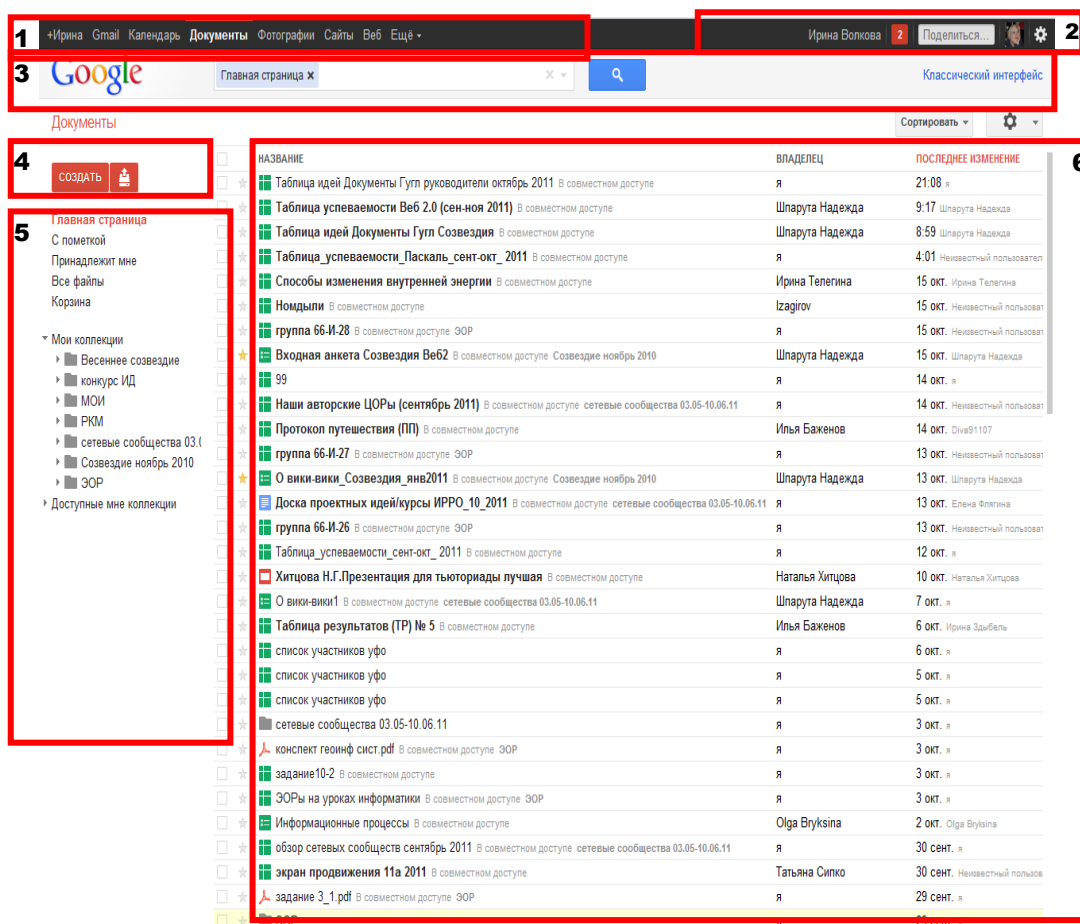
1 +Ирина Gmail Календарь Документы Фотографии Сайты Веб Ещё

2 Ирина Волкова 2 Поделиться...

3 Google Главная страница × Классический интерфейс

Документы Сортировать

4 СОЗДАТЬ

5 Главная страница
С пометкой
Принадлежит мне
Все файлы
Корзина

Мои коллекции
Весеннее созвездие
конкурс ИД
МОИ
РКМ
сетевые сообщества 03.(
Созвездие ноябрь 2010
ЭОР
Доступные мне коллекции

6

| НАЗВАНИЕ | ВЛАДЕЛЕЦ | ПОСЛЕДНЕЕ ИЗМЕНЕНИЕ |
|---|---|---|
| Таблица идей Документы Гугл руководители октябрь 2011 В совместном доступе | я | 21:08 я |
| Таблица успеваемости Веб 2.0 (сен-ноя 2011) В совместном доступе | Шпарута Надежда | 9:17 Шпарута Надежда |
| Таблица идей Документы Гугл Созвездия В совместном доступе | Шпарута Надежда | 8:59 Шпарута Надежда |
| Таблица_успеваемости_Паскаль_сент-окт_ 2011 В совместном доступе | я | 4:01 Неизвестный пользовател |
| Способы изменения внутренней энергии В совместном доступе | Ирина Телегина | 15 окт. Ирина Телегина |
| Номдыли В совместном доступе | Izagirov | 15 окт. Неизвестный пользоват |
| группа 66-И-28 В совместном доступе ЭОР | я | 15 окт. Неизвестный пользоват |
| Входная анкета Созвездия Веб2 В совместном доступе Созвездие ноябрь 2010 | Шпарута Надежда | 15 окт. Шпарута Надежда |
| 99 | я | 14 окт. я |
| Наши авторские ЦОРы (сентябрь 2011) В совместном доступе сетевые сообщества 03.05-10.06.11 | я | 14 окт. Неизвестный пользоват |
| Протокол путешествия (ПП) В совместном доступе | Илья Баженов | 14 окт. Diva91107 |
| группа 66-И-27 В совместном доступе ЭОР | я | 13 окт. Неизвестный пользоват |
| О вики-вики_Созвездия_янв2011 В совместном доступе Созвездие ноябрь 2010 | Шпарута Надежда | 13 окт. Шпарута Надежда |
| Доска проектных идей/курсы ИРРО_10_2011 В совместном доступе сетевые сообщества 03.05-10.06.11 | я | 13 окт. Елена Флягина |
| группа 66-И-26 В совместном доступе ЭОР | я | 13 окт. Неизвестный пользоват |
| Таблица_успеваемости_сент-окт_ 2011 В совместном доступе | я | 12 окт. я |
| Хитцова Н.Г.Презентация для тьюториады лучшая В совместном доступе | Наталья Хитцова | 10 окт. Наталья Хитцова |
| О вики-вики1 В совместном доступе сетевые сообщества 03.05-10.06.11 | Шпарута Надежда | 7 окт. я |
| Таблица результатов (ТР) № 5 В совместном доступе | Илья Баженов | 6 окт. Ирина Здыбель |
| список участников уфо | я | 6 окт. я |
| список участников уфо | я | 5 окт. я |
| список участников уфо | я | 5 окт. я |
| сетевые сообщества 03.05-10.06.11 | я | 3 окт. я |
| конспект геоинф сист.pdf В совместном доступе ЭОР | я | 3 окт. я |
| задание10-2 В совместном доступе | я | 3 окт. я |
| ЭОРы на уроках информатики В совместном доступе ЭОР | я | 3 окт. я |
| Информационные процессы В совместном доступе | Olga Bryksina | 2 окт. Olga Bryksina |
| обзор сетевых сообществ сентябрь 2011 В совместном доступе сетевые сообщества 03.05-10.06.11 | я | 30 сент. я |
| экран продвижения 11а 2011 В совместном доступе | Татьяна Сипко | 30 сент. Неизвестный пользов |
| задание 3_1.pdf В совместном доступе ЭОР | я | 29 сент. я |